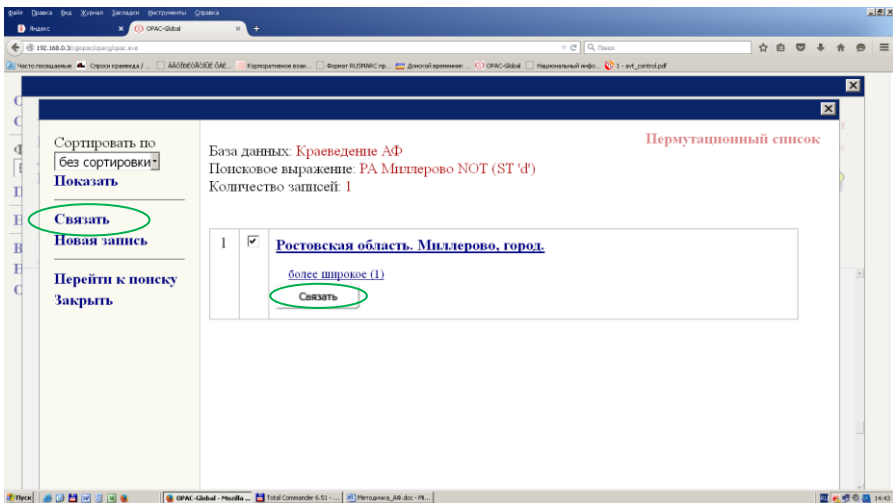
Файл Правка Вид Журнал Закладки Инструменты Справка

Яндекс | OPAC-Global

192.168.0.3/cgiopac/opacg/opac.exe

Поиск

Часто посещаемые | Сросси краеведа / ... | ÀÂÒÎÐÈÑÀÖÈß ÔÀÉ... | Корпоративное взаи... | Формат RUSMARC пр... | Донской временник: ... | OPAC-Global | Национальный инфо... | 1 - avt_control.pdf

Сортировать по
без сортировки
Показать

Связать
Новая запись

Перейти к поиску
Закрыть

Пермутационный список

База данных: Краеведение АФ
Поисковое выражение: PA Миллерово NOT (ST 'd')
Количество записей: 1

| 1 | ☑ | Ростовская область. Миллерово, город. более широкое (1) Связать |
|---|---|---|

Пуск | OPAC-Global - Mozilla ... | Total Commander 6.51 - ... | Методичка_АФ.doc - Mi... | 14:49